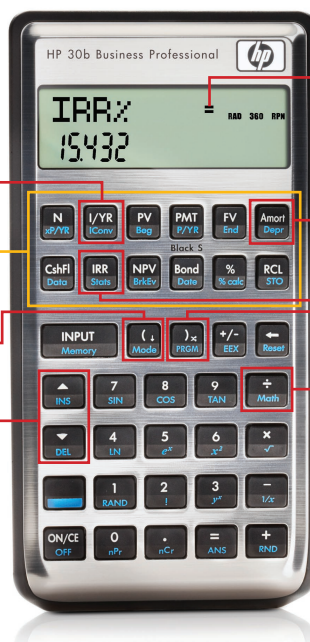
HP 30b Business Professional

hp

IRR%
15.432
=
RAD 360 RPN

N
xP/YR
I/YR
IConv
PV
Beg
PMT
P/YR
FV
End
Amort
Depr

Black S

CshFl
Data
IRR
Stats
NPV
BrkEv
Bond
Date
%
% calc
RCL
STO

INPUT
Memory
( ,
Mode
) x
PRGM
+/-
EEX
←
Reset

▲
INS
7
SIN
8
COS
9
TAN
÷
Math

▼
DEL
4
LN
5
$e^x$
6
$x^2$
×
√

1
RAND
2
!
3
$y^x$
−
1/x

ON/CE
OFF
0
nPr
.
nCr
=
ANS
+
RND